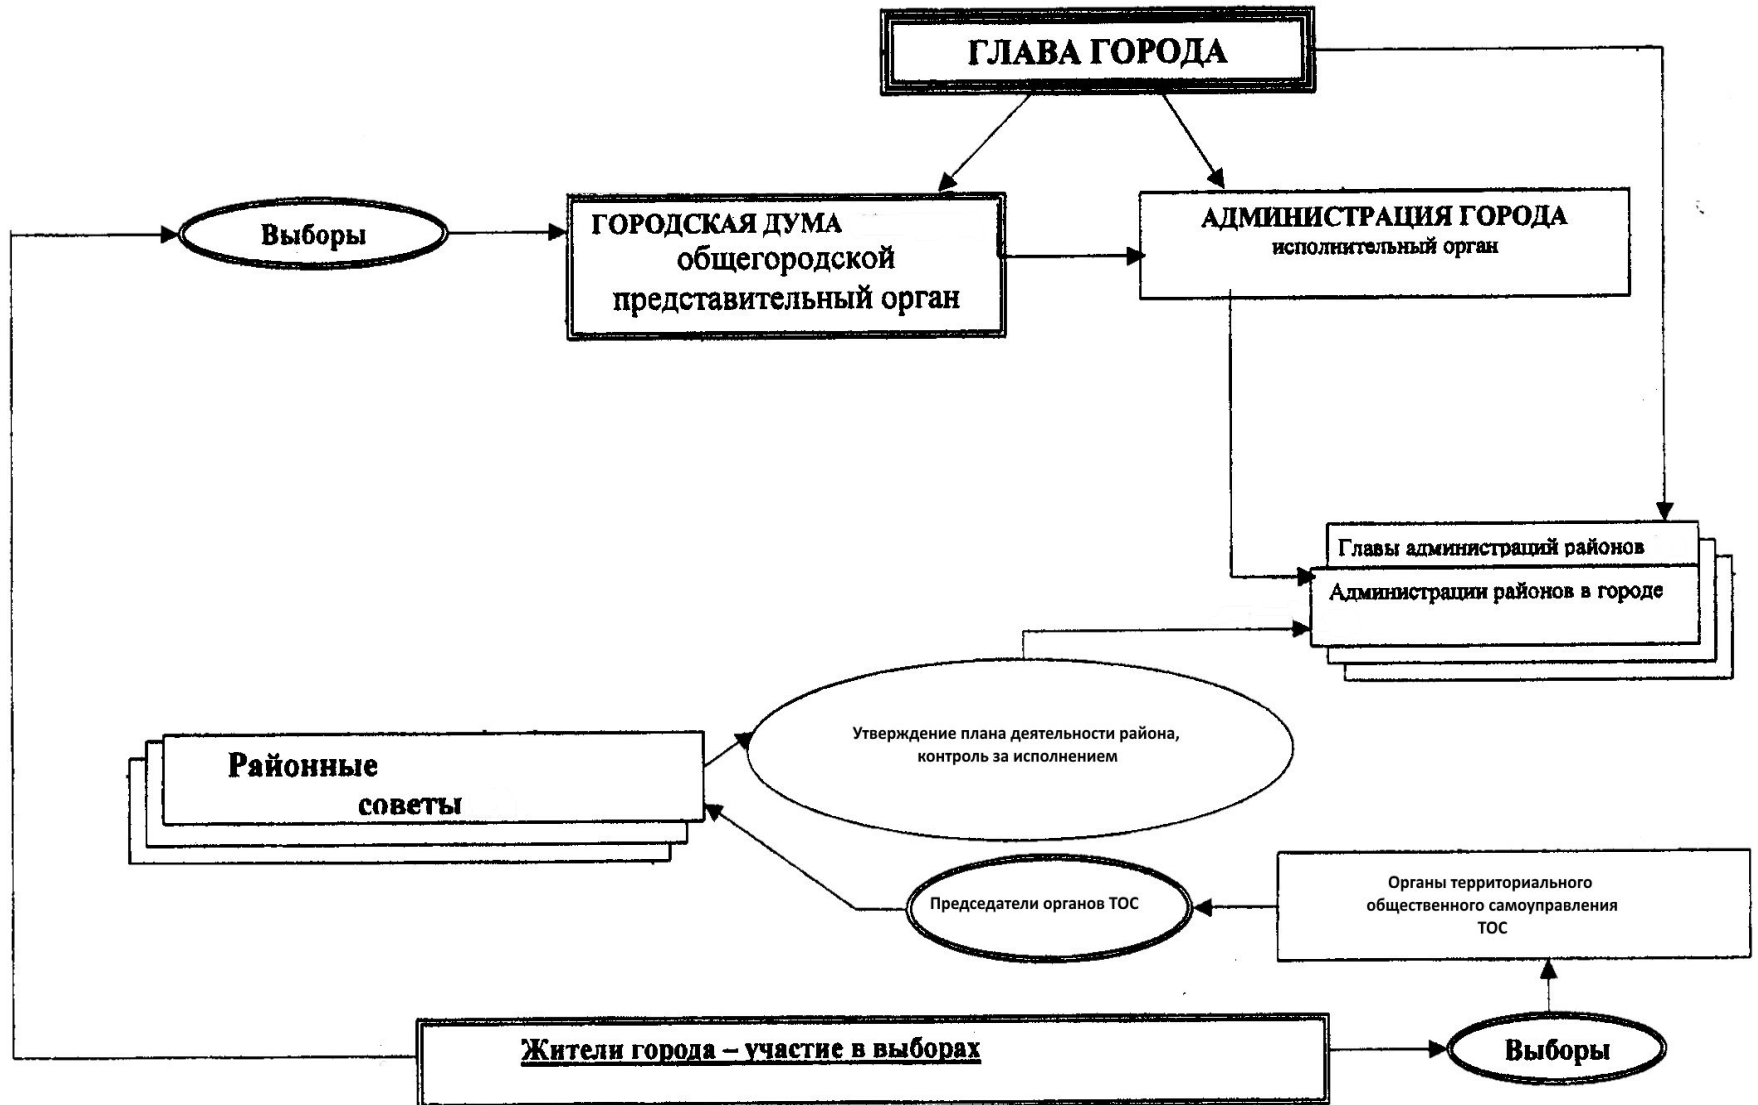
ГЛАВА ГОРОДА

Выборы

ГОРОДСКАЯ ДУМА общегородской представительный орган

АДМИНИСТРАЦИЯ ГОРОДА исполнительный орган

Главы администраций районов

Администрации районов в городе

Районные советы

Утверждение плана деятельности района, контроль за исполнением

Председатели органов ТОС

Органы территориального общественного самоуправления ТОС

Жители города – участие в выборах

Выборы